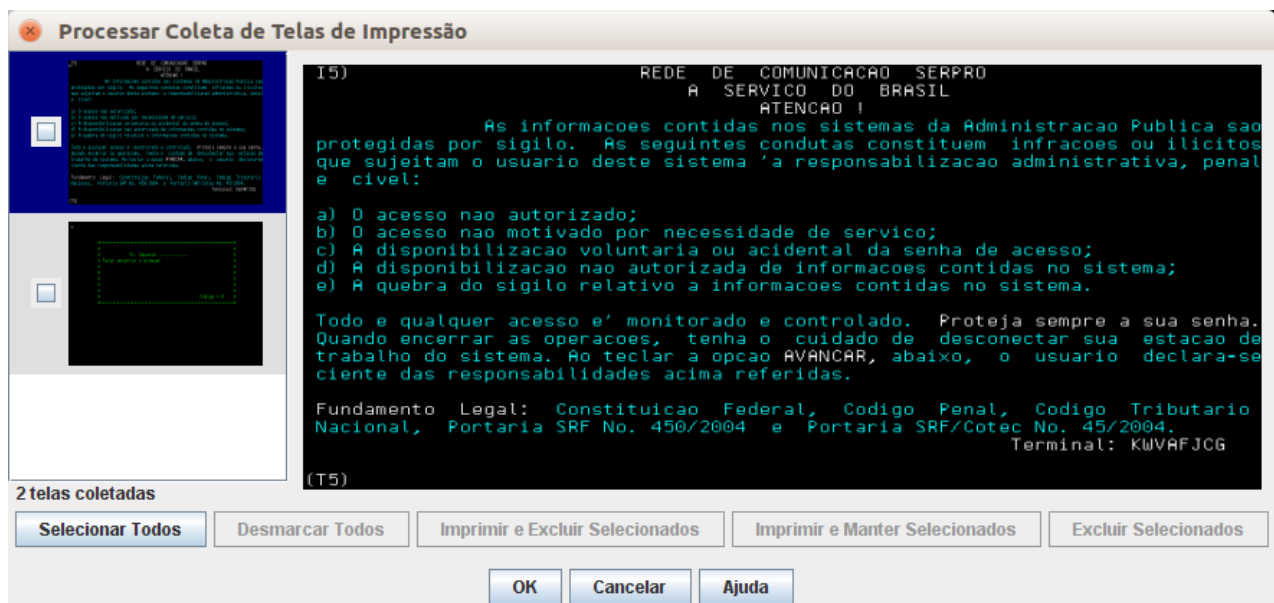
Processar Coleta de Telas de Impressão

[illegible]

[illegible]

I5) REDE DE COMUNICACAO SERPRO
A SERVICO DO BRASIL
ATENCAO !
As informacoes contidas nos sistemas da Administracao Publica sao protegidas por sigilo. As seguintes condutas constituem infracoes ou ilicitos que sujeitam o usuario deste sistema 'a responsabilizacao administrativa, penal e civel:

a) O acesso nao autorizado;
b) O acesso nao motivado por necessidade de servico;
c) A disponibilizacao voluntaria ou acidental da senha de acesso;
d) A disponibilizacao nao autorizada de informacoes contidas no sistema;
e) A quebra do sigilo relativo a informacoes contidas no sistema.

Todo e qualquer acesso e' monitorado e controlado. Proteja sempre a sua senha. Quando encerrar as operacoes, tenha o cuidado de desconectar sua estacao de trabalho do sistema. Ao teclar a opcao AVANCAR, abaixo, o usuario declara-se ciente das responsabilidades acima referidas.

Fundamento Legal: Constituicao Federal, Codigo Penal, Codigo Tributario Nacional, Portaria SRF No. 450/2004 e Portaria SRF/Cotec No. 45/2004.
Terminal: KWVAFJCG

(T5)

2 telas coletadas

Selecionar Todos | Desmarcar Todos | Imprimir e Excluir Selecionados | Imprimir e Manter Selecionados | Excluir Selecionados

OK | Cancelar | Ajuda